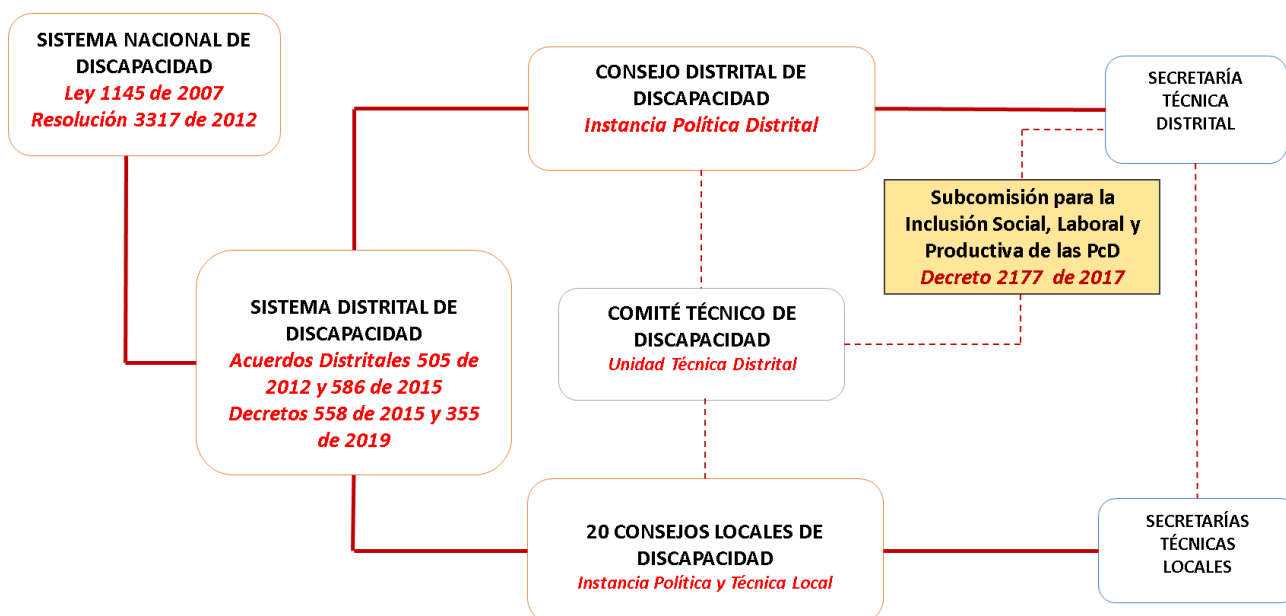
SISTEMA NACIONAL DE DISCAPACIDAD
Ley 1145 de 2007
Resolución 3317 de 2012

CONSEJO DISTRITAL DE DISCAPACIDAD
Instancia Política Distrital

SECRETARÍA TÉCNICA DISTRITAL

Subcomisión para la Inclusión Social, Laboral y Productiva de las PcD
Decreto 2177 de 2017

SISTEMA DISTRITAL DE DISCAPACIDAD
Acuerdos Distritales 505 de 2012 y 586 de 2015
Decretos 558 de 2015 y 355 de 2019

COMITÉ TÉCNICO DE DISCAPACIDAD
Unidad Técnica Distrital

20 CONSEJOS LOCALES DE DISCAPACIDAD
Instancia Política y Técnica Local

SECRETARÍAS TÉCNICAS LOCALES